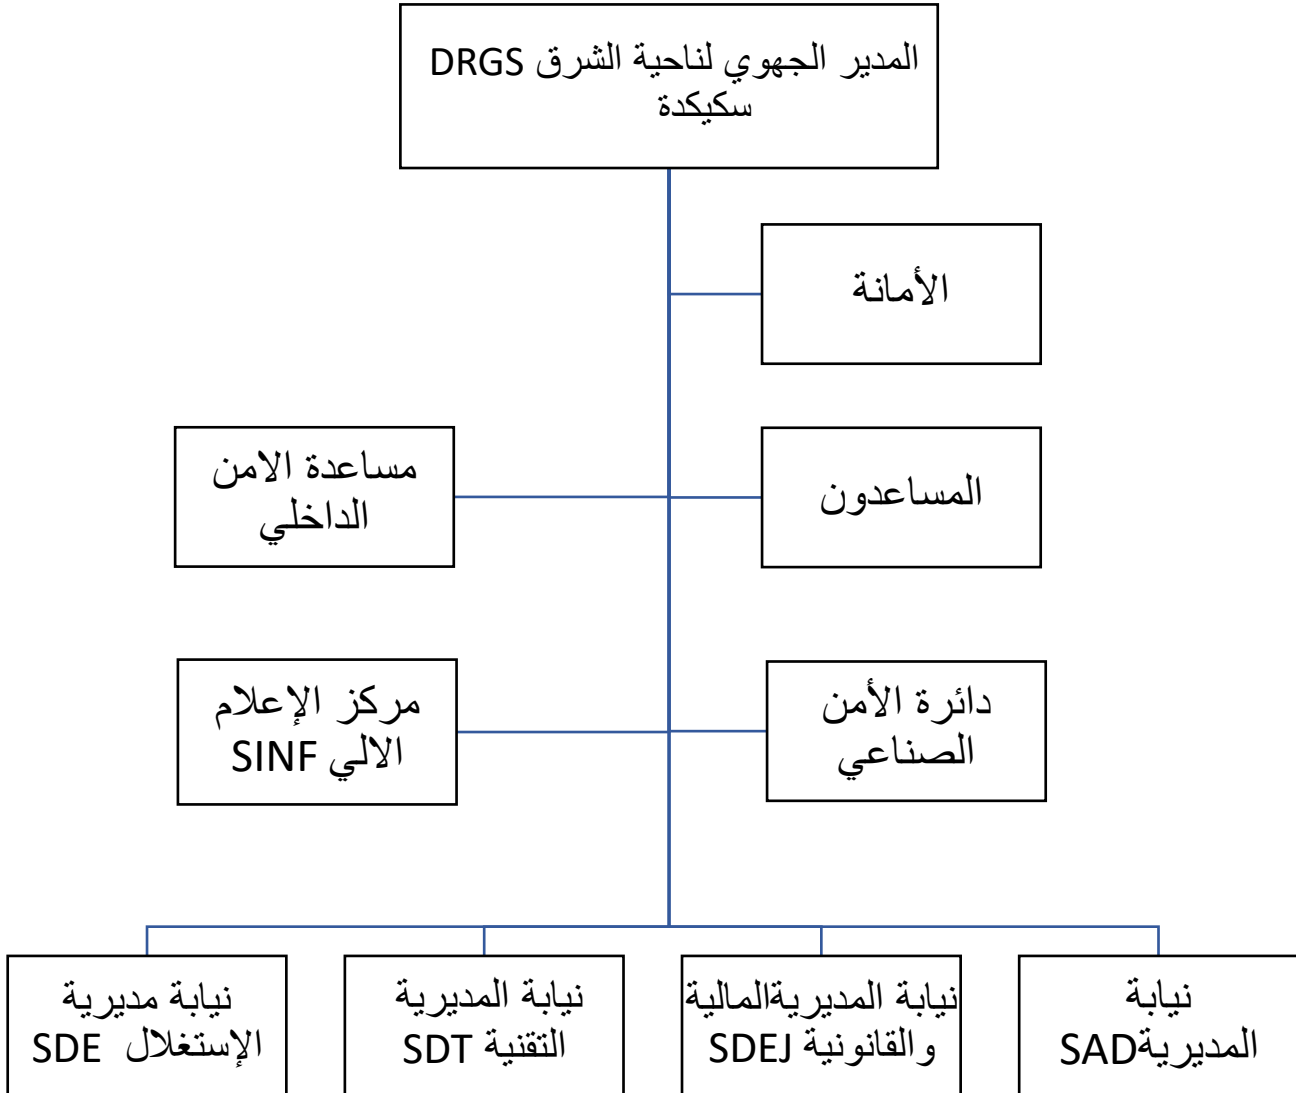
المدير الجهوي لناحية الشرق DRGS سكيكدة

الأمانة

مساعدة الامن الداخلي

المساعدون

مركز الإعلام الالي SINF

دائرة الأمن الصناعي

نيابة مديرية الإستغلال SDE

نيابة المديرية التقنية SDT

نيابة المديريةالمالية والقانونية SDEJ

نيابة المديريةSAD